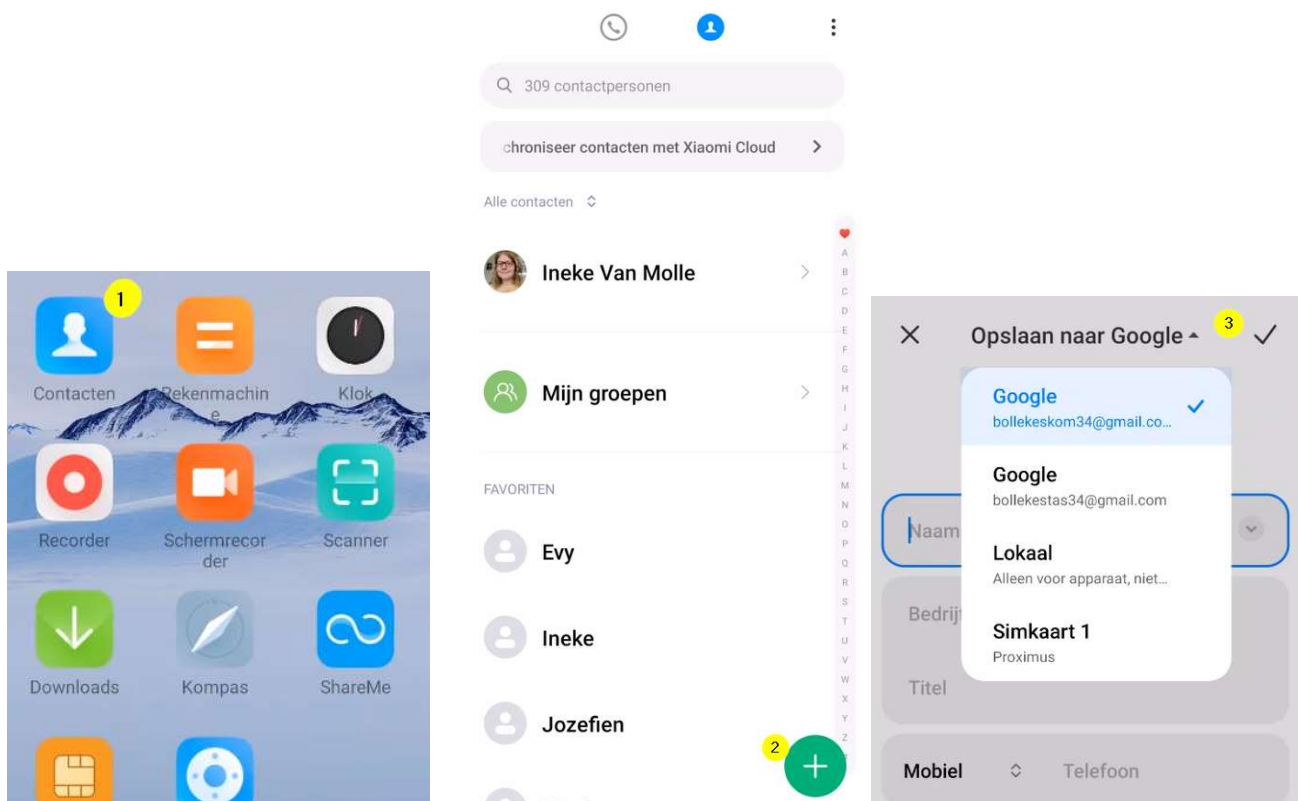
1

Contacten

Rekenmachine

Klok

Recorder

Schermrecorder

Scanner

Downloads

Kompas

ShareMe

309 contactpersonen

chroniseer contacten met Xiaomi Cloud >

Alle contacten

Ineke Van Molle

Mijn groepen

FAVORITEN

Evy

Ineke

Jozefien

A B C D E F G H I J K L M N O P Q R S T U V W X Y Z

2

+

3

Opslaan naar Google

Google
bollekeskom34@gmail.co...

Google
bollekestas34@gmail.com

Lokaal
Alleen voor apparaat, niet...

Simkaart 1
Proximus

Naam

Bedrij

Titel

Mobiel

Telefoon